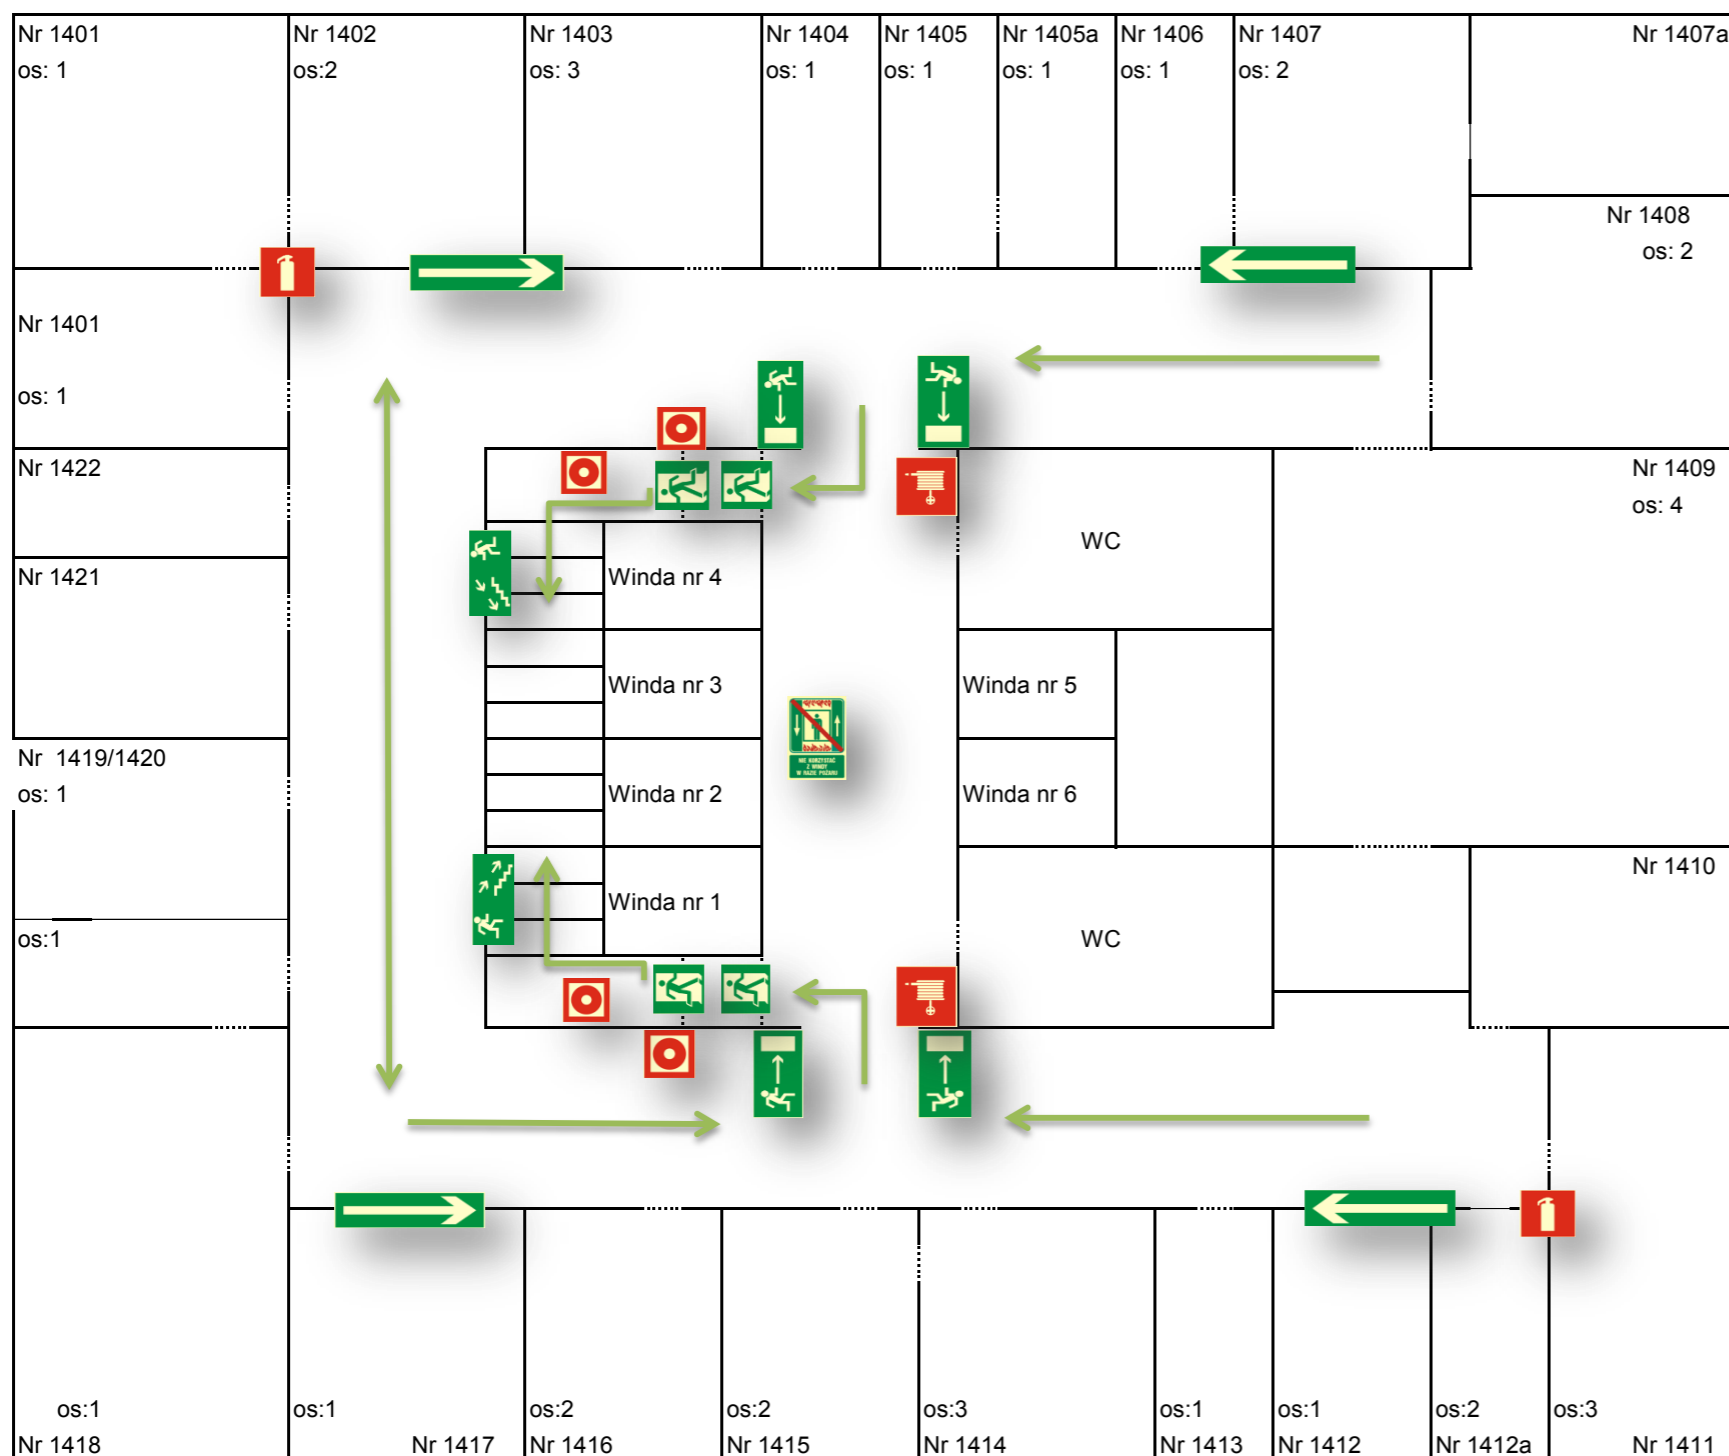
Nr 1401
os: 1

Nr 1402
os:2

Nr 1403
os: 3

Nr 1404
os: 1

Nr 1405
os: 1

Nr 1405a
os: 1

Nr 1406
os: 1

Nr 1407
os: 2

Nr 1407a

Nr 1408
os: 2

Nr 1401

os: 1

Nr 1422

Nr 1421

Nr 1419/1420
os: 1

os:1

Nr 1409
os: 4

WC

Winda nr 4

Winda nr 3

Winda nr 2

Winda nr 1

Winda nr 5

Winda nr 6

NIE KORZYSTAĆ Z WINDY W RAZIE POŻARU

Nr 1410

WC

os:1
Nr 1418

os:1
Nr 1417

os:2
Nr 1416

os:2
Nr 1415

os:3
Nr 1414

os:1
Nr 1413

os:1
Nr 1412

os:2
Nr 1412a

os:3
Nr 1411